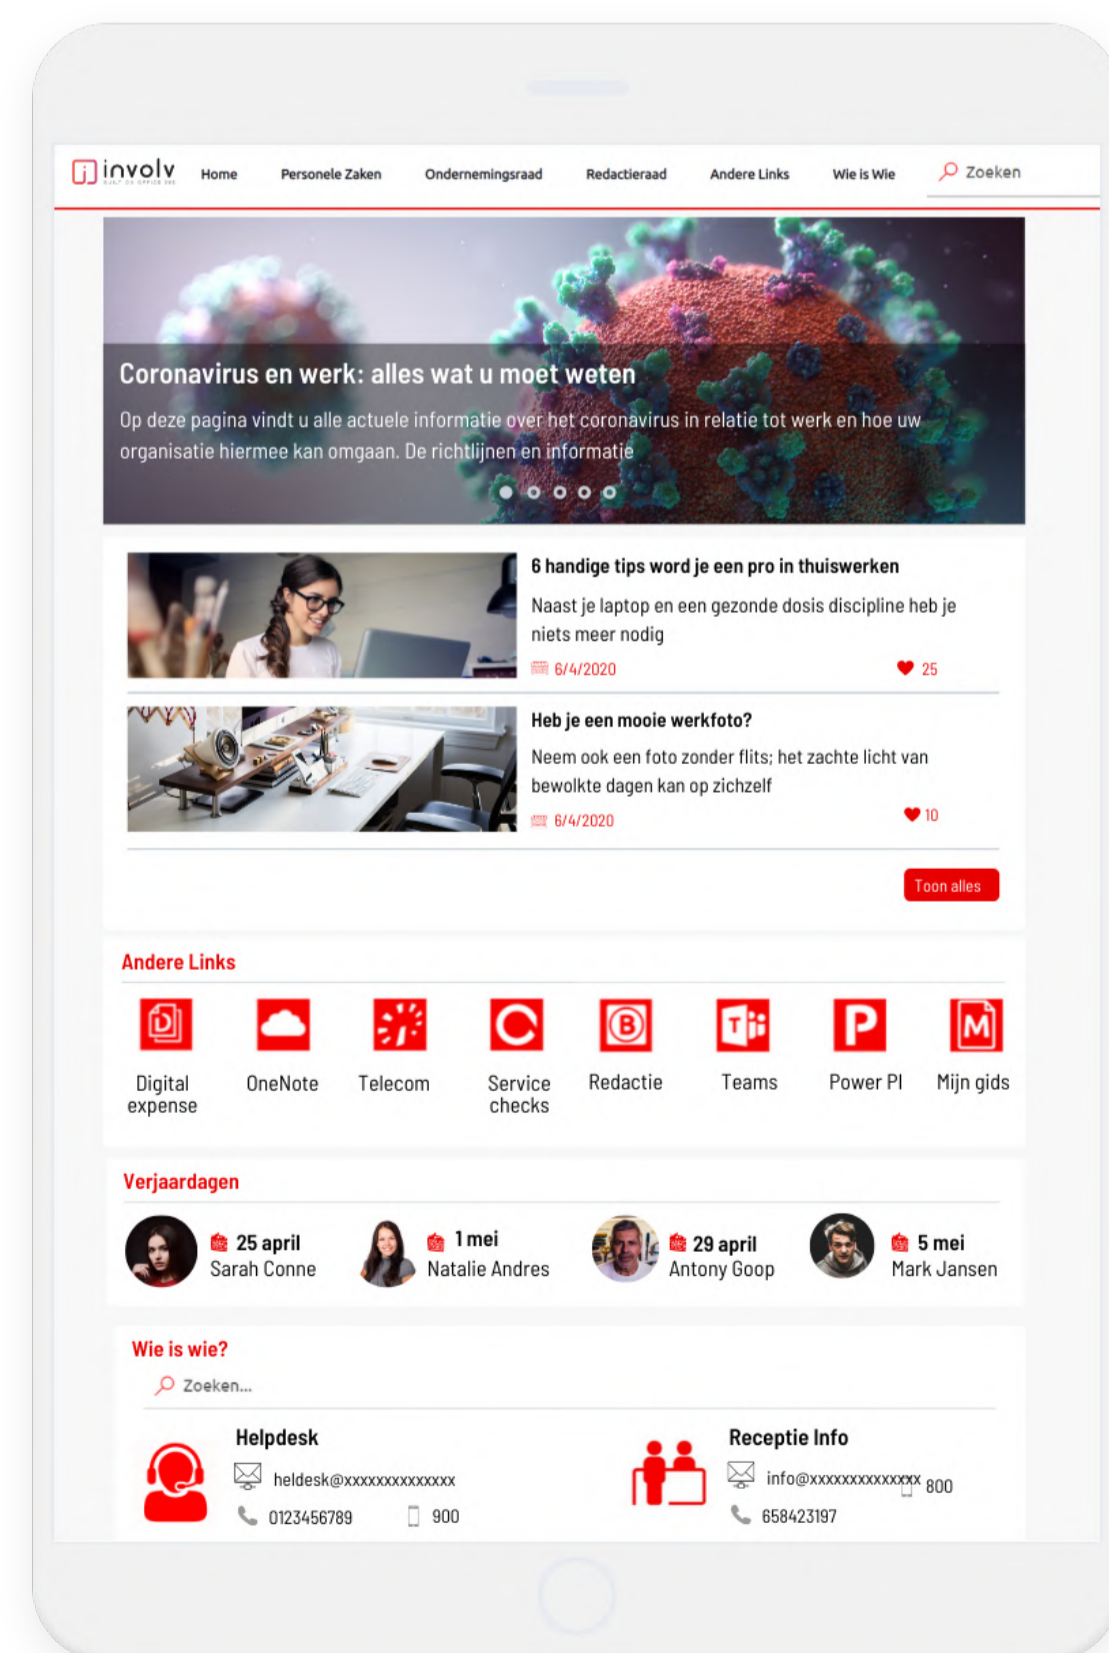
involv

Home Personele Zaken Ondernemingsraad Redactieraad Andere Links Wie is Wie Zoeken

Coronavirus en werk: alles wat u moet weten

Op deze pagina vindt u alle actuele informatie over het coronavirus in relatie tot werk en hoe uw organisatie hiermee kan omgaan. De richtlijnen en informatie

6 handige tips word je een pro in thuiswerken

Naast je laptop en een gezonde dosis discipline heb je niets meer nodig

6/4/2020 25

Heb je een mooie werkfoto?

Neem ook een foto zonder flits; het zachte licht van bewolkte dagen kan op zichzelf

6/4/2020 10

Toon alles

Andere Links

Digital expense OneNote Telecom Service checks Redactie Teams Power PI Mijn gids

Verjaardagen

25 april Sarah Conne
1 mei Natalie Andres
29 april Antony Goop
5 mei Mark Jansen

Wie is wie?

Zoeken...

Helpdesk
heldesk@xxxxxxxxxxxxxx
0123456789 900

Receptie Info
info@xxxxxxxxxxxxxx 800
658423197